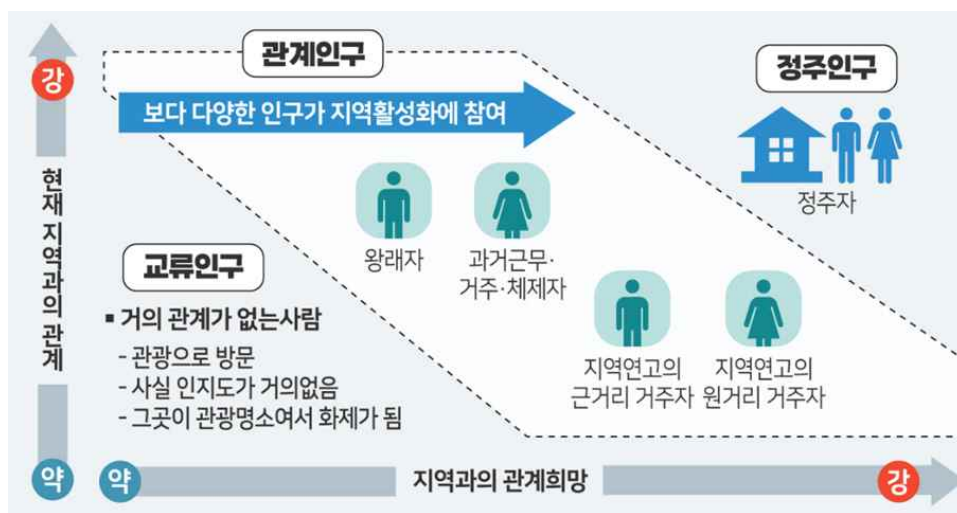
강

현재 지역과의 관계

약

관계인구

보다 다양한 인구가 지역활성화에 참여

정주인구

정주자

왕래자

과거근무·거주·체제자

교류인구

▪ 거의 관계가 없는사람
- 관광으로 방문
- 사실 인지도가 거의없음
- 그곳이 관광명소여서 화제가 됨

지역연고의 근거리 거주자

지역연고의 원거리 거주자

약

지역과의 관계희망

강